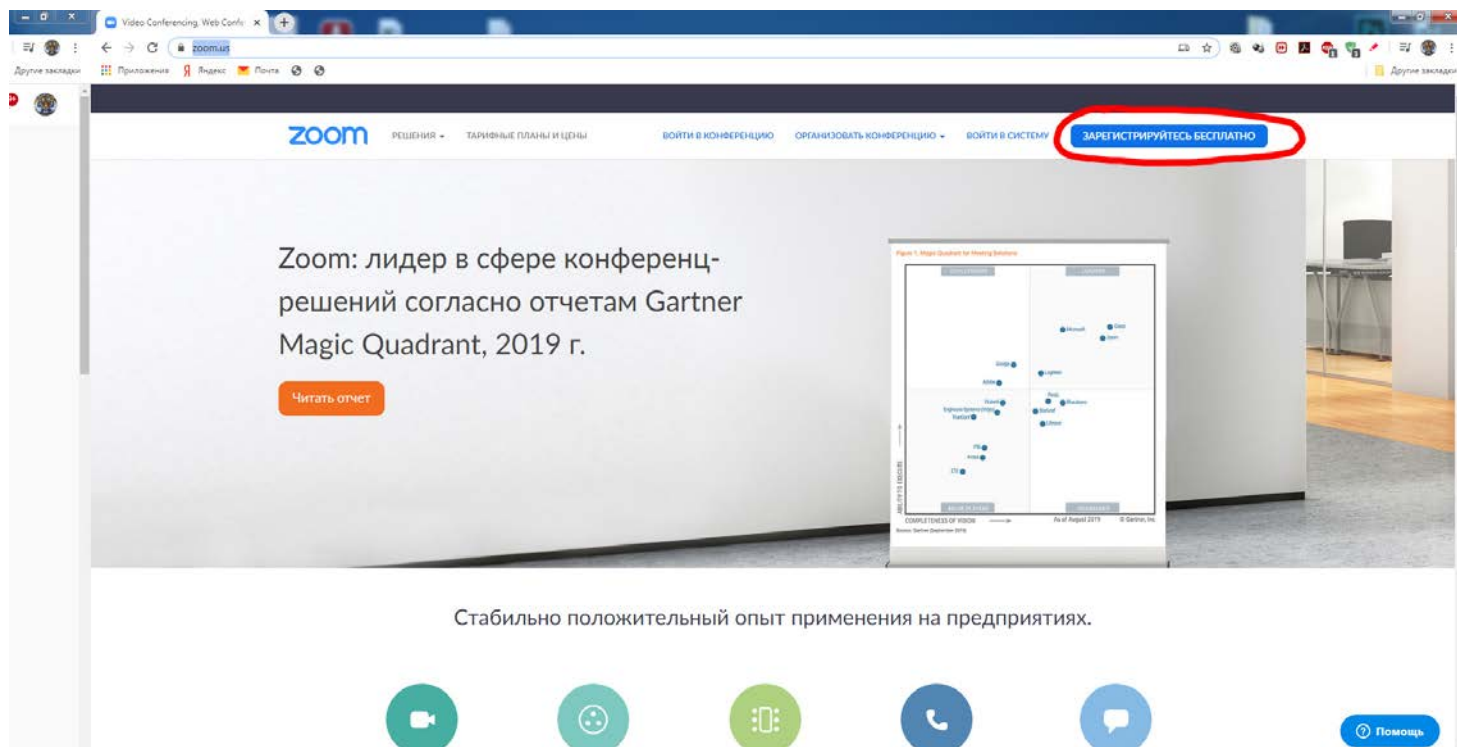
Video Conferencing, Web Confe ×

zoom.us

Другие закладки Приложения Яндекс Почта

Другие закладки

zoom РЕШЕНИЯ ТАРИФНЫЕ ПЛАНЫ И ЦЕНЫ ВОЙТИ В КОНФЕРЕНЦИЮ ОРГАНИЗОВАТЬ КОНФЕРЕНЦИЮ ВОЙТИ В СИСТЕМУ ЗАРЕГИСТРИРУЙТЕСЬ БЕСПЛАТНО

Zoom: лидер в сфере конференц-решений согласно отчетам Gartner Magic Quadrant, 2019 г.

Читать отчет

Figure 1. Magic Quadrant for Meeting Solutions

CHALLENGERS LEADERS

Microsoft Cisco Zoom Google LogMeIn Adobe Avaya BlueJeans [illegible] Lifesize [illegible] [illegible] PGi Arkadin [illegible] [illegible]

NICHE PLAYERS VISIONARIES

ABILITY TO EXECUTE

COMPLETENESS OF VISION

As of August 2019 © Gartner, Inc

Source: Gartner (September 2019)

Стабильно положительный опыт применения на предприятиях.

Помощь